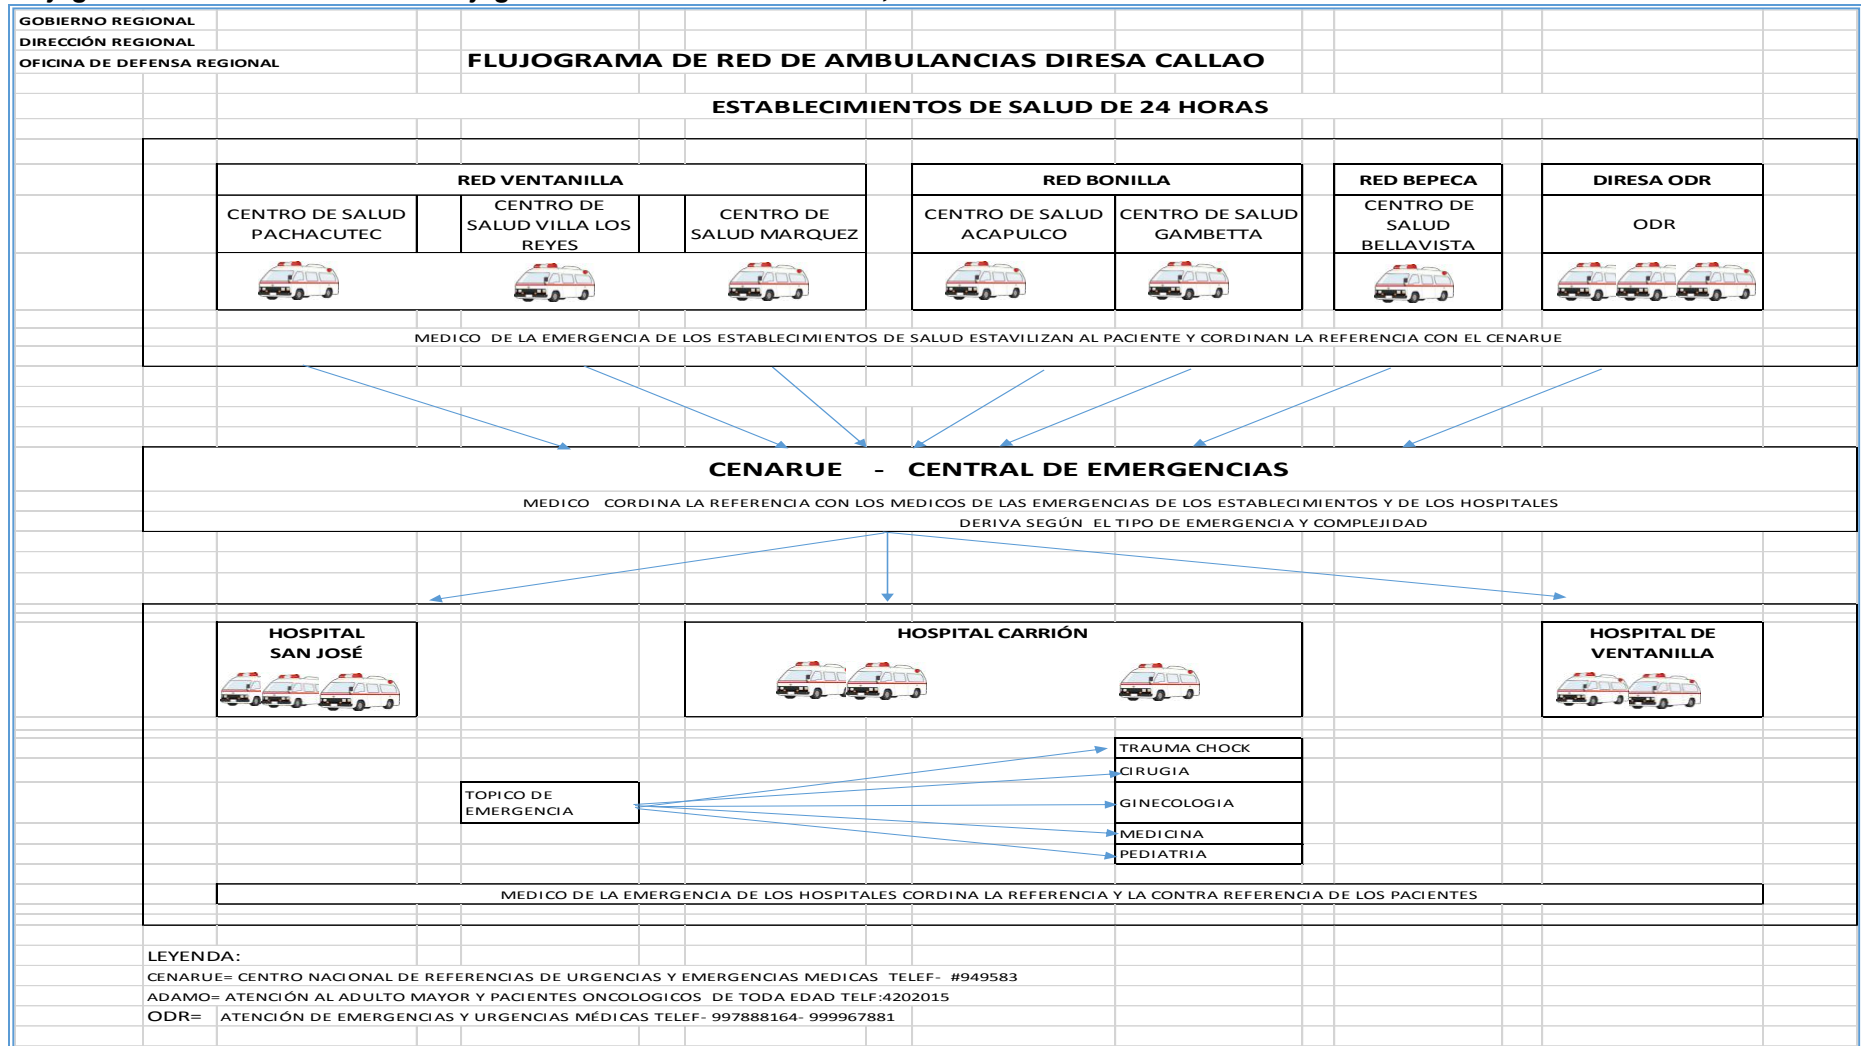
GOBIERNO REGIONAL
DIRECCIÓN REGIONAL
OFICINA DE DEFENSA REGIONAL

FLUJOGRAMA DE RED DE AMBULANCIAS DIRESA CALLAO

ESTABLECIMIENTOS DE SALUD DE 24 HORAS

RED VENTANILLA
CENTRO DE SALUD PACHACUTEC
CENTRO DE SALUD VILLA LOS REYES
CENTRO DE SALUD MARQUEZ

RED BONILLA
CENTRO DE SALUD ACAPULCO
CENTRO DE SALUD GAMBETTA

RED BEPECA
CENTRO DE SALUD BELLAVISTA

DIRESA ODR
ODR

MEDICO DE LA EMERGENCIA DE LOS ESTABLECIMIENTOS DE SALUD ESTAVILIZAN AL PACIENTE Y CORDINAN LA REFERENCIA CON EL CENARUE

CENARUE - CENTRAL DE EMERGENCIAS
MEDICO CORDINA LA REFERENCIA CON LOS MEDICOS DE LAS EMERGENCIAS DE LOS ESTABLECIMIENTOS Y DE LOS HOSPITALES
DERIVA SEGÚN EL TIPO DE EMERGENCIA Y COMPLEJIDAD

HOSPITAL SAN JOSÉ
HOSPITAL CARRIÓN
HOSPITAL DE VENTANILLA

TOPICO DE EMERGENCIA
TRAUMA CHOCK
CIRUGIA
GINECOLOGIA
MEDICINA
PEDIATRIA

MEDICO DE LA EMERGENCIA DE LOS HOSPITALES CORDINA LA REFERENCIA Y LA CONTRA REFERENCIA DE LOS PACIENTES

LEYENDA:
CENARUE= CENTRO NACIONAL DE REFERENCIAS DE URGENCIAS Y EMERGENCIAS MEDICAS TELEF- #949583
ADAMO= ATENCIÓN AL ADULTO MAYOR Y PACIENTES ONCOLOGICOS DE TODA EDAD TELF:4202015
ODR= ATENCIÓN DE EMERGENCIAS Y URGENCIAS MÉDICAS TELEF- 997888164- 999967881